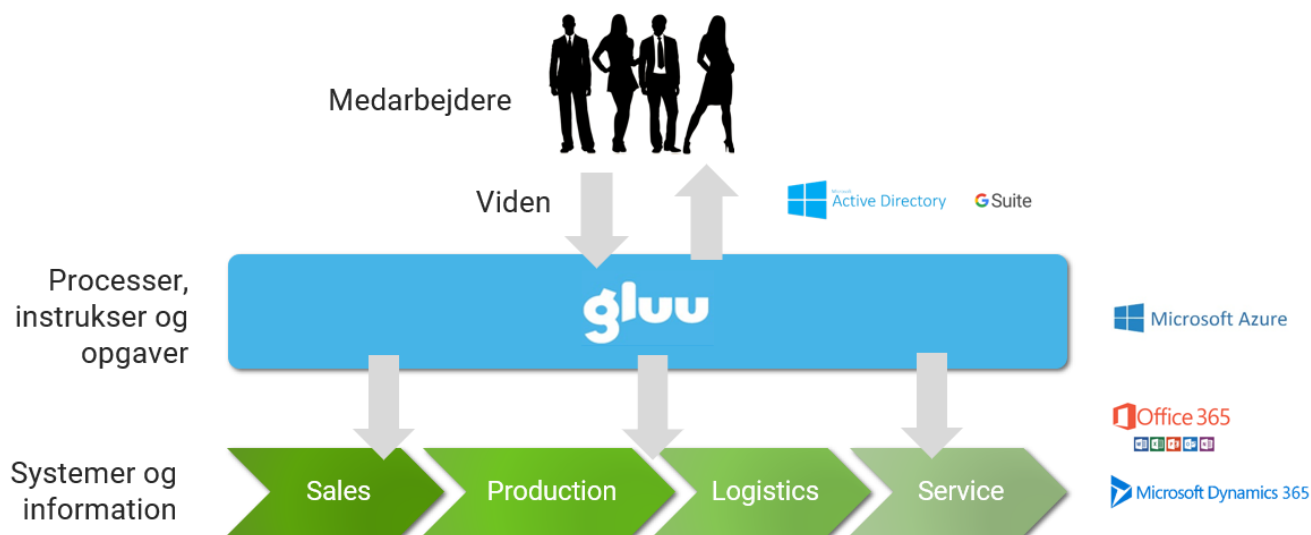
Medarbejdere

Viden

Microsoft Active Directory

G Suite

Processer, instrukser og opgaver

gluu

Microsoft Azure

Office 365

Systemer og information

Sales

Production

Logistics

Service

Microsoft Dynamics 365